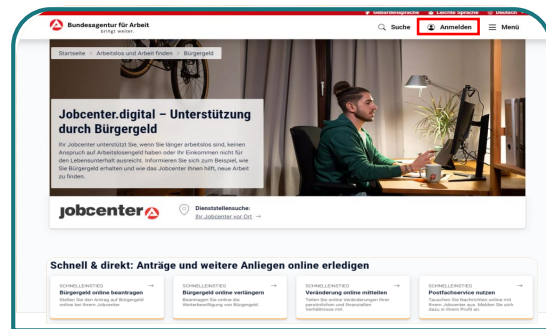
Gebärdensprache Leichte Sprache Deutsch

Bundesagentur für Arbeit
bringt weiter.

Suche Anmelden Menü

Startseite > Arbeitslos und Arbeit finden > Bürgergeld

Jobcenter.digital – Unterstützung durch Bürgergeld

Ihr Jobcenter unterstützt Sie, wenn Sie länger arbeitslos sind, keinen Anspruch auf Arbeitslosengeld haben oder Ihr Einkommen nicht für den Lebensunterhalt ausreicht. Informieren Sie sich zum Beispiel, wie Sie Bürgergeld erhalten und wie das Jobcenter Ihnen hilft, neue Arbeit zu finden.

jobcenter

Dienststellensuche:
Ihr Jobcenter vor Ort →

Schnell & direkt: Anträge und weitere Anliegen online erledigen

SCHNELLEINSTIEG
Bürgergeld online beantragen
Stellen Sie den Antrag auf Bürgergeld online bei Ihrem Jobcenter

SCHNELLEINSTIEG
Bürgergeld online verlängern
Beantragen Sie online die Weiterbewilligung von Bürgergeld

SCHNELLEINSTIEG
Veränderung online mitteilen
Teilen Sie online Veränderungen Ihrer persönlichen und finanziellen Verhältnisse mit

SCHNELLEINSTIEG
Postfachservice nutzen
Tauschen Sie Nachrichten online mit Ihrem Jobcenter aus. Melden Sie sich dazu in Ihrem Profil an.